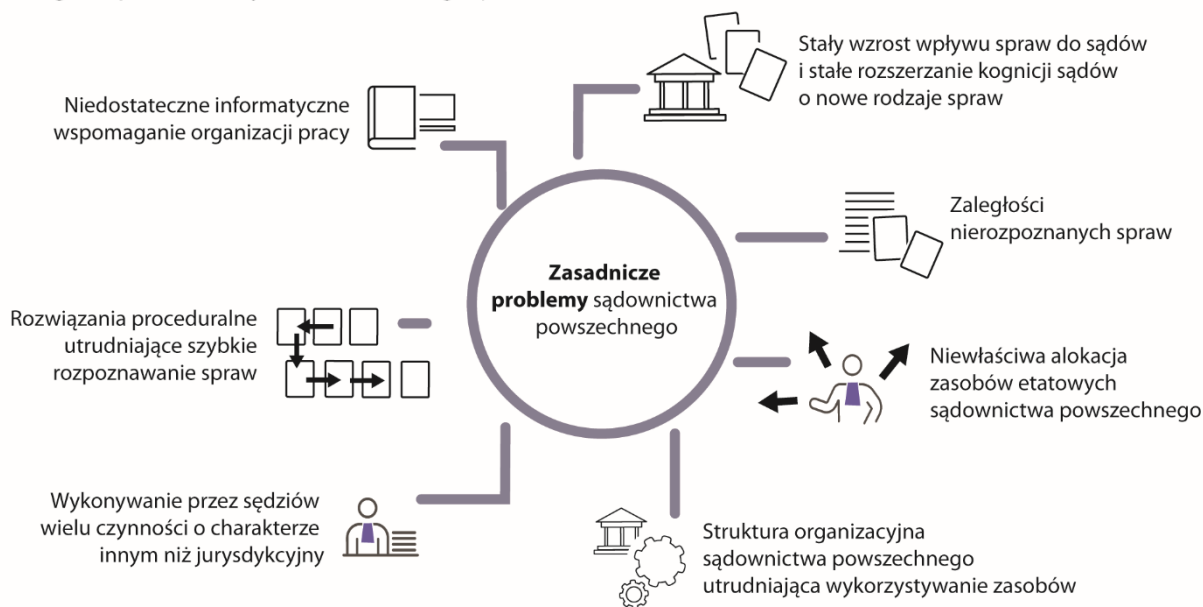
Zasadnicze problemy sądownictwa powszechnego

Stały wzrost wpływu spraw do sądów i stałe rozszerzanie kognicji sądów o nowe rodzaje spraw

Zaległości nierozpoznanych spraw

Niewłaściwa alokacja zasobów etatowych sądownictwa powszechnego

Struktura organizacyjna sądownictwa powszechnego utrudniająca wykorzystywanie zasobów

Wykonywanie przez sędziów wielu czynności o charakterze innym niż jurysdykcyjny

Rozwiązania proceduralne utrudniające szybkie rozpoznawanie spraw

Niedostateczne informatyczne wspomaganie organizacji pracy